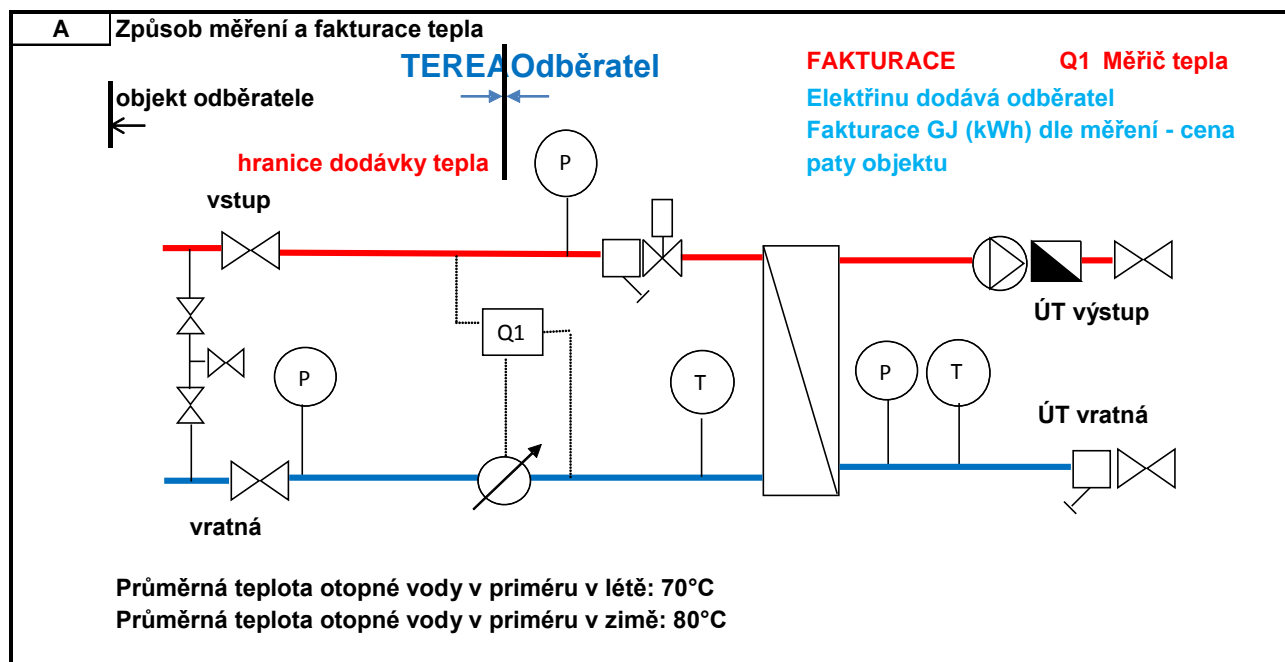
A Způsob měření a fakturace tepla

TEREA Odběratel

FAKTURACE

Q1 Měřič tepla

objekt odběratele

Elektřinu dodává odběratel

Fakturace GJ (kWh) dle měření - cena paty objektu

hranice dodávky tepla

P

vstup

Q1

P

T

P

T

ÚT výstup

ÚT vratná

vratná

Průměrná teplota otopné vody v priméru v létě: 70°C
Průměrná teplota otopné vody v priméru v zimě: 80°C